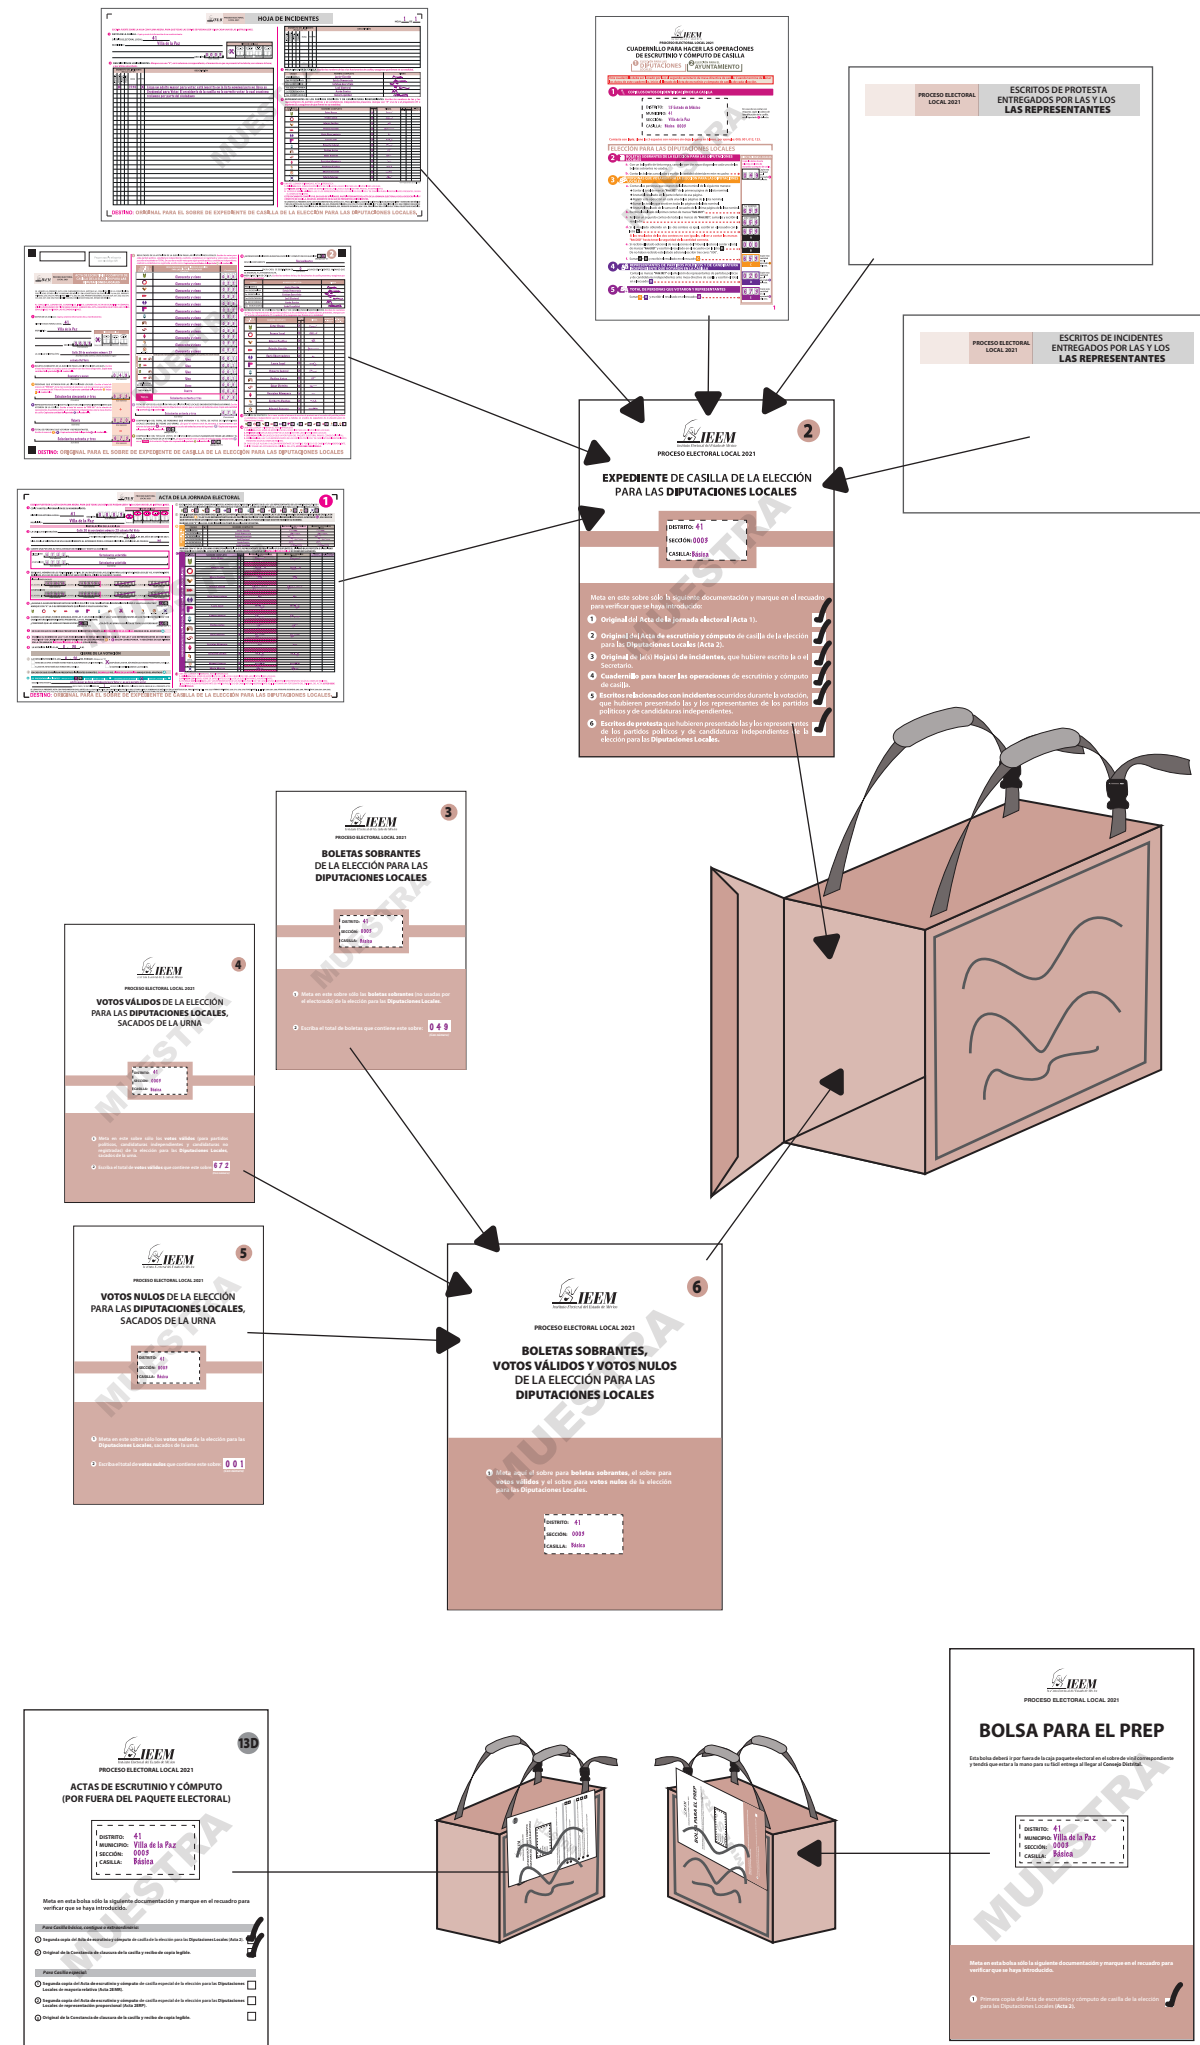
HOJA DE INCIDENTES

DESTINO: ORIGINAL PARA EL SOBRE DE EXPEDIENTE DE CASILLA DE LA ELECCIÓN PARA LAS DIPUTACIONES LOCALES

PROCESO ELECTORAL LOCAL 2021
CUADERNILLO PARA HACER LAS OPERACIONES DE ESCRUTINIO Y CÓMPUTO DE CASILLA
DIPUTACIONES
AYUNTAMIENTO

ELECCIÓN PARA LAS DIPUTACIONES LOCALES

PROCESO ELECTORAL LOCAL 2021
ESCRITOS DE PROTESTA ENTREGADOS POR LAS Y LOS LAS REPRESENTANTES

PROCESO ELECTORAL LOCAL 2021
ESCRITOS DE INCIDENTES ENTREGADOS POR LAS Y LOS LAS REPRESENTANTES

DESTINO: ORIGINAL PARA EL SOBRE DE EXPEDIENTE DE CASILLA DE LA ELECCIÓN PARA LAS DIPUTACIONES LOCALES

ACTA DE LA JORNADA ELECTORAL

DESTINO: ORIGINAL PARA EL SOBRE DE EXPEDIENTE DE CASILLA DE LA ELECCIÓN PARA LAS DIPUTACIONES LOCALES

IEEM
PROCESO ELECTORAL LOCAL 2021
2
EXPEDIENTE DE CASILLA DE LA ELECCIÓN PARA LAS DIPUTACIONES LOCALES
DISTRITO: 41
SECCIÓN: 0009
CASILLA: Básica
MUESTRA
Meta en este sobre sólo la siguiente documentación y marque en el recuadro para verificar que se haya introducido:
1 Original del Acta de la jornada electoral (Acta 1).
2 Original del Acta de escrutinio y cómputo de casilla de la elección para las Diputaciones Locales (Acta 2).
3 Original de la(s) Hoja(s) de incidentes, que hubiere escrito la o el Secretario.
4 Cuadernillo para hacer las operaciones de escrutinio y cómputo de casilla.
5 Escritos relacionados con incidentes ocurridos durante la votación, que hubieren presentado las y los representantes de los partidos políticos y de candidaturas independientes.
6 Escritos de protesta que hubieren presentado las y los representantes de los partidos políticos y de candidaturas independientes de la elección para las Diputaciones Locales.

IEEM
PROCESO ELECTORAL LOCAL 2021
3
BOLETAS SOBRANTES DE LA ELECCIÓN PARA LAS DIPUTACIONES LOCALES
DISTRITO: 41
SECCIÓN: 0009
CASILLA: Básica
MUESTRA
1 Meta en este sobre sólo las boletas sobrantes no usadas por el electorado de la elección para las Diputaciones Locales.
2 Escriba el total de boletas que contiene este sobre: 0 4 9

IEEM
PROCESO ELECTORAL LOCAL 2021
4
VOTOS VÁLIDOS DE LA ELECCIÓN PARA LAS DIPUTACIONES LOCALES, SACADOS DE LA URNA
DISTRITO: 41
SECCIÓN: 0009
CASILLA: Básica
MUESTRA
1 Meta en este sobre sólo los votos válidos (para partidos políticos, candidaturas independientes y candidaturas no registradas) de la elección para las Diputaciones Locales, sacados de la urna.
2 Escriba el total de votos válidos que contiene este sobre: 6 7 2

IEEM
PROCESO ELECTORAL LOCAL 2021
5
VOTOS NULOS DE LA ELECCIÓN PARA LAS DIPUTACIONES LOCALES, SACADOS DE LA URNA
DISTRITO: 41
SECCIÓN: 0009
CASILLA: Básica
MUESTRA
1 Meta en este sobre sólo los votos nulos de la elección para las Diputaciones Locales, sacados de la urna.
2 Escriba el total de votos nulos que contiene este sobre: 0 0 1

IEEM
Instituto Electoral del Estado de México
6
PROCESO ELECTORAL LOCAL 2021
BOLETAS SOBRANTES, VOTOS VÁLIDOS Y VOTOS NULOS DE LA ELECCIÓN PARA LAS DIPUTACIONES LOCALES
MUESTRA
1 Meta aquí el sobre para boletas sobrantes, el sobre para votos válidos y el sobre para votos nulos de la elección para las Diputaciones Locales.
DISTRITO: 41
SECCIÓN: 0009
CASILLA: Básica

IEEM
13D
PROCESO ELECTORAL LOCAL 2021
ACTAS DE ESCRUTINIO Y CÓMPUTO (POR FUERA DEL PAQUETE ELECTORAL)
DISTRITO: 41
MUNICIPIO: Villa de la Paz
SECCIÓN: 0009
CASILLA: Básica
MUESTRA
Meta en esta bolsa sólo la siguiente documentación y marque en el recuadro para verificar que se haya introducido.
Para Casilla básica, contigua o extraordinaria:
1 Segunda copia del Acta de escrutinio y cómputo de casilla de la elección para las Diputaciones Locales (Acta 2).
2 Original de la Constancia de clausura de la casilla y recibo de copia legible.
Para Casilla especial:
1 Segunda copia del Acta de escrutinio y cómputo de casilla especial de la elección para las Diputaciones Locales de mayoría relativa (Acta 2EMR).
2 Segunda copia del Acta de escrutinio y cómputo de casilla especial de la elección para las Diputaciones Locales de representación proporcional (Acta 2ERP).
3 Original de la Constancia de clausura de la casilla y recibo de copia legible.

IEEM
PROCESO ELECTORAL LOCAL 2021
BOLSA PARA EL PREP
Esta bolsa deberá ir por fuera de la caja paquete electoral en el sobre de vinil correspondiente y tendrá que estar a la mano para su fácil entrega al llegar al Consejo Distrital.
DISTRITO: 41
MUNICIPIO: Villa de la Paz
SECCIÓN: 0009
CASILLA: Básica
MUESTRA
Meta en esta bolsa sólo la siguiente documentación y marque en el recuadro para verificar que se haya introducido.
1 Primera copia del Acta de escrutinio y cómputo de casilla de la elección para las Diputaciones Locales (Acta 2).